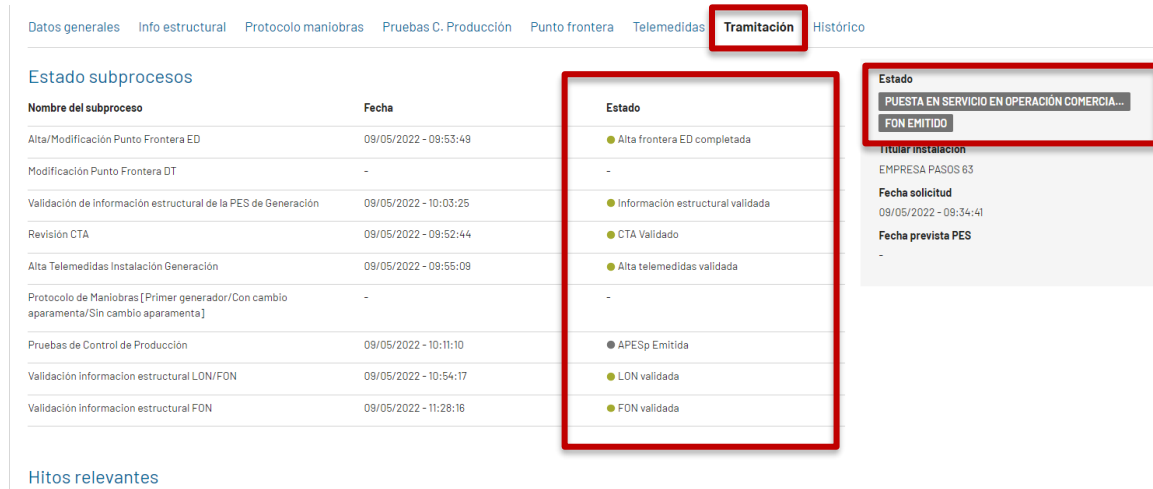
Datos generales Info estructural Protocolo maniobras Pruebas C. Producción Punto frontera Telemedidas Tramitación Histórico

Estado subprocesos

| Nombre del subproceso | Fecha | Estado |
|---|---|---|
| Alta/Modificación Punto Frontera ED | 09/05/2022 - 09:53:49 | Alta frontera ED completada |
| Modificación Punto Frontera DT | - | - |
| Validación de información estructural de la PES de Generación | 09/05/2022 - 10:03:25 | Información estructural validada |
| Revisión CTA | 09/05/2022 - 09:52:44 | CTA Validado |
| Alta Telemedidas Instalación Generación | 09/05/2022 - 09:55:09 | Alta telemedidas validada |
| Protocolo de Maniobras [Primer generador/Con cambio aparamenta/Sin cambio aparamenta] | - | - |
| Pruebas de Control de Producción | 09/05/2022 - 10:11:10 | APESp Emitida |
| Validación informacion estructural LON/FON | 09/05/2022 - 10:54:17 | LON validada |
| Validación informacion estructural FON | 09/05/2022 - 11:28:16 | FON validada |

Estado
PUESTA EN SERVICIO EN OPERACIÓN COMERCIA...
FON EMITIDO
Titular instalación
EMPRESA PASOS 63
Fecha solicitud
09/05/2022 - 09:34:41
Fecha prevista PES
-

Hitos relevantes